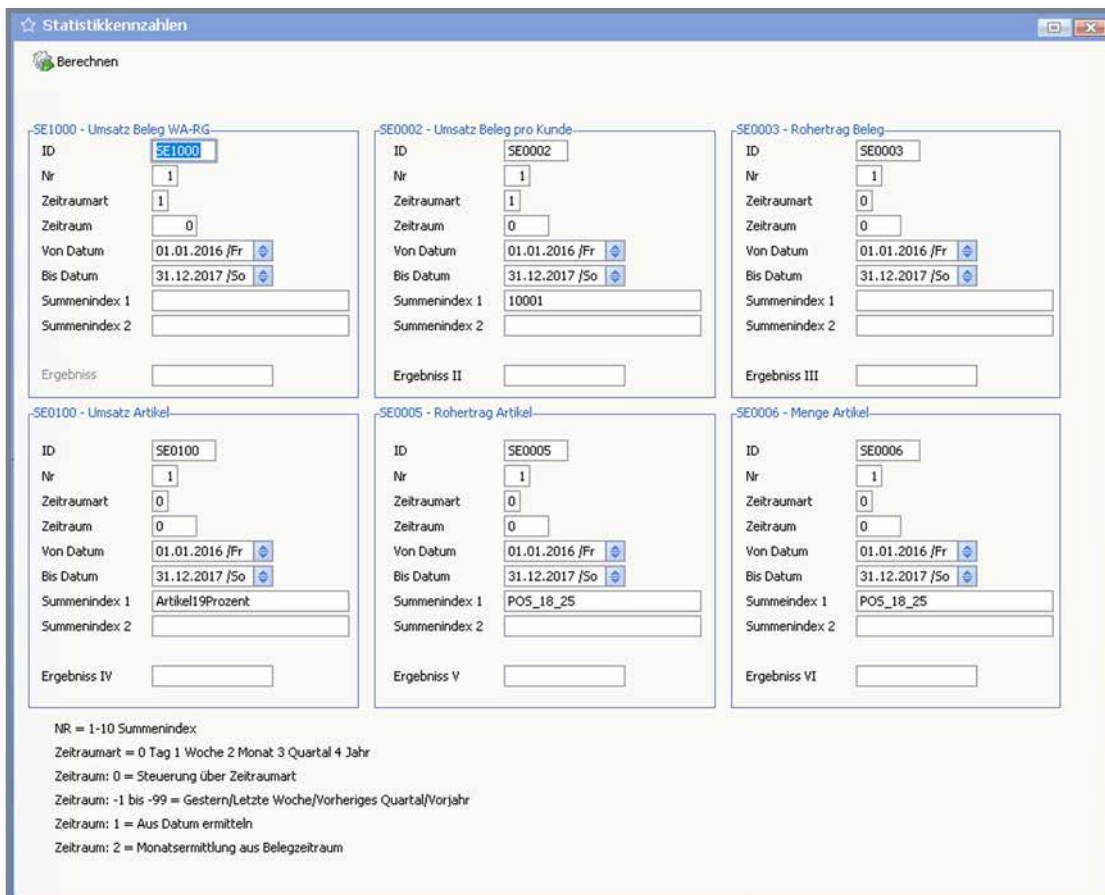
Statistikkennzahlen

Berechnen

SE1000 - Umsatz Beleg WA-RG
ID SE1000
Nr 1
Zeitraumart 1
Zeitraum 0
Von Datum 01.01.2016 /Fr
Bis Datum 31.12.2017 /So
Summenindex 1
Summenindex 2
Ergebniss

SE0002 - Umsatz Beleg pro Kunde
ID SE0002
Nr 1
Zeitraumart 1
Zeitraum 0
Von Datum 01.01.2016 /Fr
Bis Datum 31.12.2017 /So
Summenindex 1 10001
Summenindex 2
Ergebniss II

SE0003 - Rohertrag Beleg
ID SE0003
Nr 1
Zeitraumart 0
Zeitraum 0
Von Datum 01.01.2016 /Fr
Bis Datum 31.12.2017 /So
Summenindex 1
Summenindex 2
Ergebniss III

SE0100 - Umsatz Artikel
ID SE0100
Nr 1
Zeitraumart 0
Zeitraum 0
Von Datum 01.01.2016 /Fr
Bis Datum 31.12.2017 /So
Summenindex 1 Artikel19Prozent
Summenindex 2
Ergebniss IV

SE0005 - Rohertrag Artikel
ID SE0005
Nr 1
Zeitraumart 0
Zeitraum 0
Von Datum 01.01.2016 /Fr
Bis Datum 31.12.2017 /So
Summenindex 1 POS_18_25
Summenindex 2
Ergebniss V

SE0006 - Menge Artikel
ID SE0006
Nr 1
Zeitraumart 0
Zeitraum 0
Von Datum 01.01.2016 /Fr
Bis Datum 31.12.2017 /So
Summeindex 1 POS_18_25
Summenindex 2
Ergebniss VI

NR = 1-10 Summenindex
Zeitraumart = 0 Tag 1 Woche 2 Monat 3 Quartal 4 Jahr
Zeitraum: 0 = Steuerung über Zeitraumart
Zeitraum: -1 bis -99 = Gestern/Letzte Woche/Vorheriges Quartal/Vorjahr
Zeitraum: 1 = Aus Datum ermitteln
Zeitraum: 2 = Monatsermittlung aus Belegzeitraum